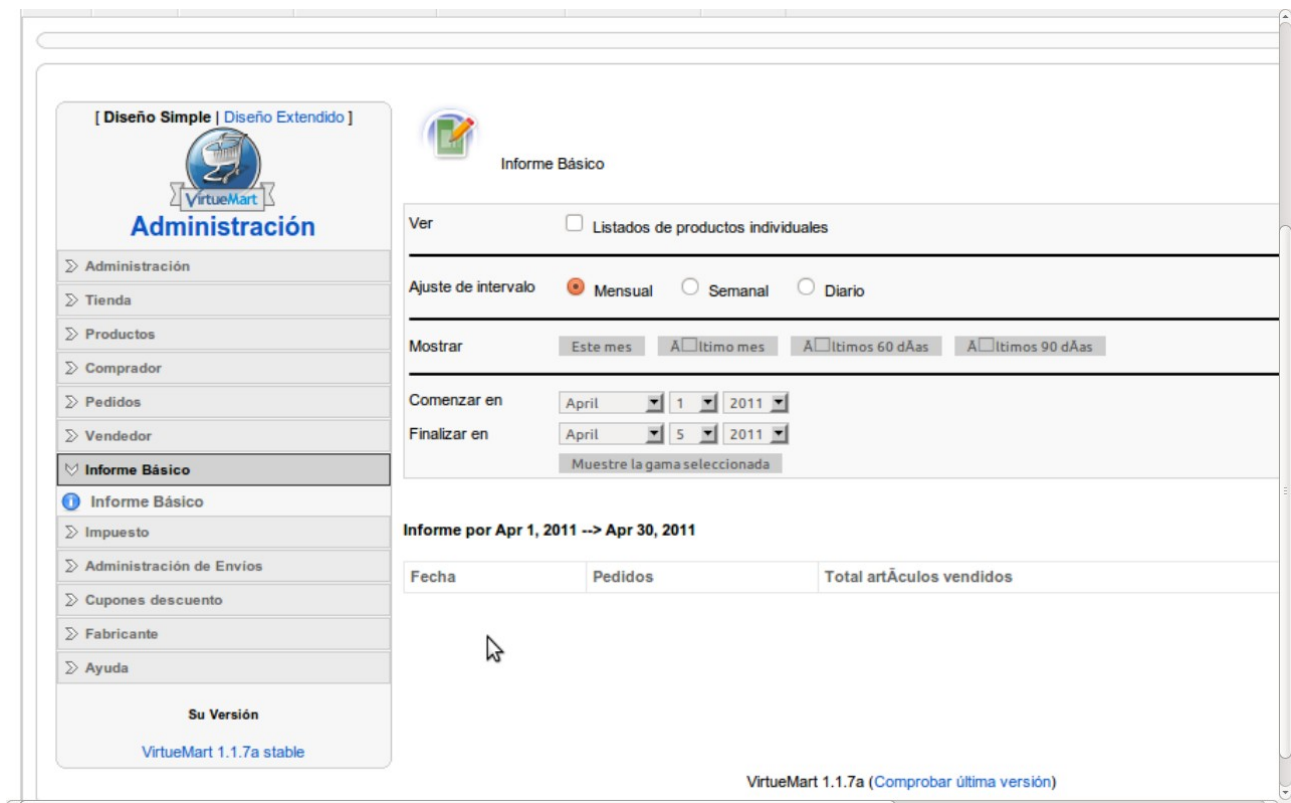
[ Diseño Simple | Diseño Extendido ]

VirtueMart

Administración

Administración

Tienda

Productos

Comprador

Pedidos

Vendedor

Informe Básico

Informe Básico

Impuesto

Administración de Envios

Cupones descuento

Fabricante

Ayuda

Su Versión

VirtueMart 1.1.7a stable

Informe Básico

| | |
|---|---|
| Ver | Listados de productos individuales |
| Ajuste de intervalo | Mensual Semanal Diario |
| Mostrar | Este mes A□ltimo mes A□ltimos 60 dÂas A□ltimos 90 dÂas |
| Comenzar en | April 1 2011 |
| Finalizar en | April 5 2011 |
| | Muestre la gama seleccionada |

Informe por Apr 1, 2011 --> Apr 30, 2011

| Fecha | Pedidos | Total artÂculos vendidos |
|---|---|---|

VirtueMart 1.1.7a (Comprobar última versión)